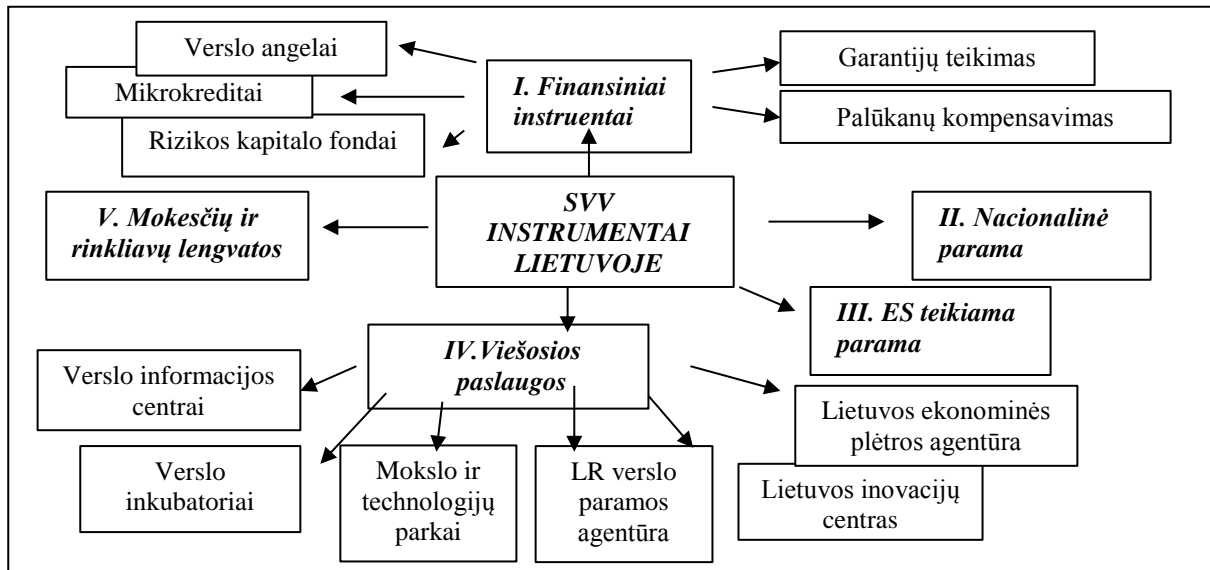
Verslo angelai

Mikrokreditai

Rizikos kapitalo fondai

I. Finansiniai instruentai

Garantijų teikimas

Palūkanų kompensavimas

V. Mokesčių ir rinkliavų lengvatos

SVV INSTRUMENTAI LIETUVOJE

II. Nacionalinė parama

III. ES teikiama parama

IV.Viešosios paslaugos

Verslo informacijos centrai

Verslo inkubatoriai

Mokslo ir technologijų parkai

LR verslo paramos agentūra

Lietuvos ekonominės plėtros agentūra

Lietuvos inovacijų centras